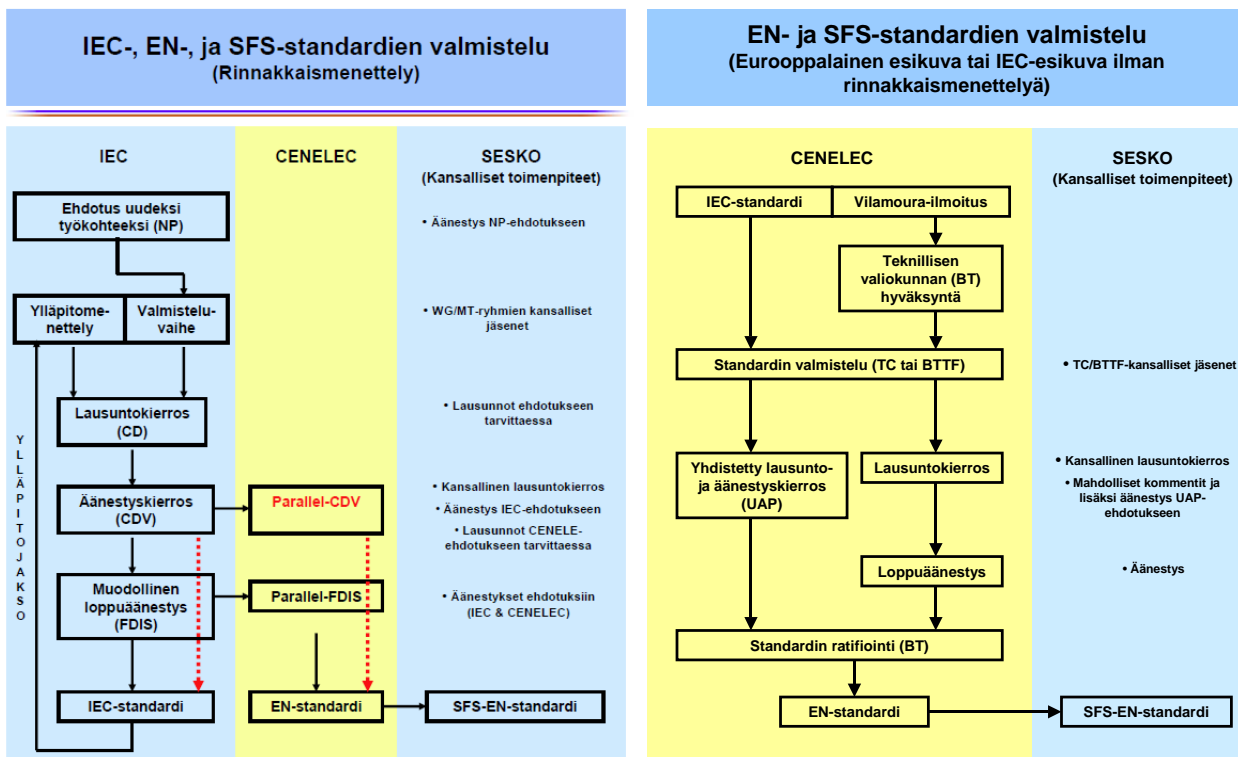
IEC-, EN-, ja SFS-standardien valmistelu
(Rinnakkaismenettely)

IEC

CENELEC

SESKO
(Kansalliset toimenpiteet)

Ehdotus uudeksi työkohteeksi (NP)

• Äänestys NP-ehdotukseen

Ylläpitomenettely

Valmisteluvaihe

• WG/MT-ryhmien kansalliset jäsenet

Lausuntokierros (CD)

• Lausunnot ehdotukseen tarvittaessa

YLLÄPITOJAKSO

Äänestyskierros (CDV)

Parallel-CDV

• Kansallinen lausuntokierros
• Äänestys IEC-ehdotukseen
• Lausunnot CENELE-ehdotukseen tarvittaessa

Muodollinen loppuäänestys (FDIS)

Parallel-FDIS

• Äänestykset ehdotuksiin (IEC & CENELEC)

IEC-standardi

EN-standardi

SFS-EN-standardi

EN- ja SFS-standardien valmistelu
(Eurooppalainen esikuva tai IEC-esikuva ilman rinnakkaismenettelyä)

CENELEC

SESKO
(Kansalliset toimenpiteet)

IEC-standardi

Vilamoura-ilmoitus

Teknillisen valiokunnan (BT) hyväksyntä

Standardin valmistelu (TC tai BTTF)

• TC/BTTF-kansalliset jäsenet

Yhdistetty lausunto- ja äänestyskierros (UAP)

Lausuntokierros

• Kansallinen lausuntokierros
• Mahdolliset kommentit ja lisäksi äänestys UAP-ehdotukseen

Loppuäänestys

• Äänestys

Standardin ratifiointi (BT)

EN-standardi

SFS-EN-standardi